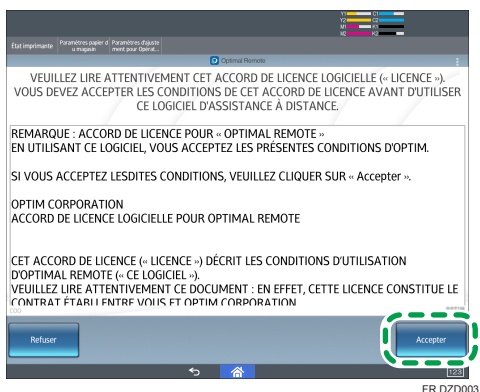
Y1 C1
Y2 C2
M1 K1
M2 K2

État imprimante | Paramètres papier du magasin | Paramètres d'ajustement pour Opérat...

Optimal Remote

VEUILLEZ LIRE ATTENTIVEMENT CET ACCORD DE LICENCE LOGICIELLE (« LICENCE »). VOUS DEVEZ ACCEPTER LES CONDITIONS DE CET ACCORD DE LICENCE AVANT D'UTILISER CE LOGICIEL D'ASSISTANCE À DISTANCE.

REMARQUE : ACCORD DE LICENCE POUR « OPTIMAL REMOTE »
EN UTILISANT CE LOGICIEL, VOUS ACCEPTEZ LES PRÉSENTES CONDITIONS D'OPTIM.

SI VOUS ACCEPTEZ LESDITES CONDITIONS, VEUILLEZ CLIQUER SUR « Accepter ».

OPTIM CORPORATION
ACCORD DE LICENCE LOGICIELLE POUR OPTIMAL REMOTE

CET ACCORD DE LICENCE (« LICENCE ») DÉCRIT LES CONDITIONS D'UTILISATION D'OPTIMAL REMOTE (« CE LOGICIEL »).
VEUILLEZ LIRE ATTENTIVEMENT CE DOCUMENT : EN EFFET, CETTE LICENCE CONSTITUE LE CONTRAT ÉTABLI ENTRE VOUS ET OPTIM CORPORATION

Refuser

Accepter

12:3

FR DZD003